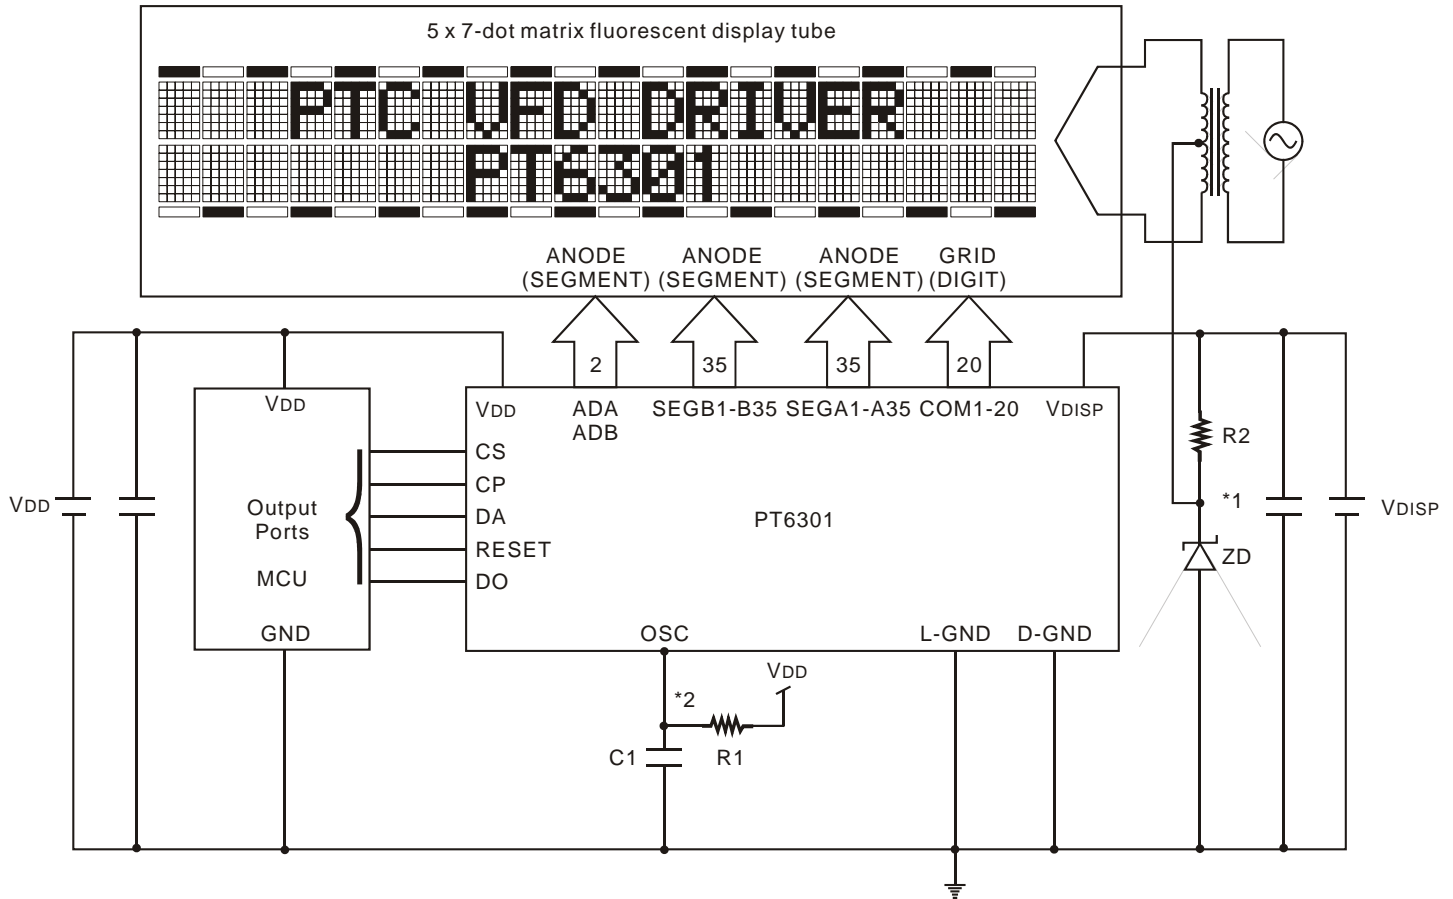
5 x 7-dot matrix fluorescent display tube

PTC VFD DRIVER
PT6301

ANODE (SEGMENT)
ANODE (SEGMENT)
ANODE (SEGMENT)
GRID (DIGIT)

2
35
35
20

VDD
Output Ports
MCU
GND

VDD
ADA
ADB
SEGB1-B35
SEGA1-A35
COM1-20
VDISP
CS
CP
DA
RESET
DO
PT6301
OSC
L-GND
D-GND

VDD
VDISP
R2
*1
ZD
*2
VDD
C1
R1